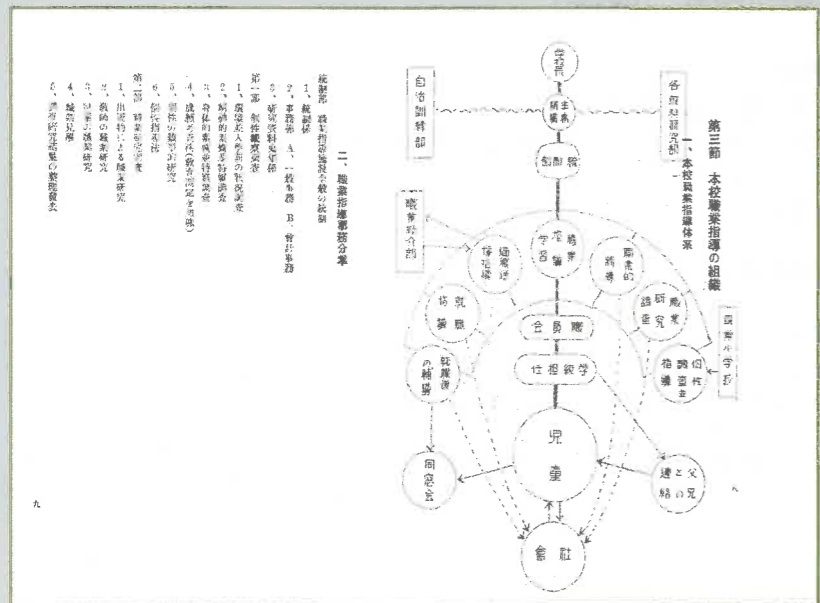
第三節　本校職業指導の組織

一、本校職業指導体系

学校長

主事
職業指導

自治訓練部

各教科研究部

指導部

職業紹介部

職業指導学習

適職性検査

斡旋紹介

就職後の補導

学級的補導

職業研究調査

個性調査指導

職業科学習

父兄と連絡

合同職業

学級担任

児童

同窓会

会社

八

二、職業指導事務分掌

統制部　職業指導施設全般の統制

1、統制係

2、事務係　A、一般事務　B、会計事務

3、研究資料収集係

第一部　個性観察調査

1、個性及人物の状況調査

2、精神的素質検査

3、身体的素質検査

4、成績考査係（教育測定を含む）

5、個性の総合的研究

6、個性指導係

第二部　職業研究調査

1、指導者による職業研究

2、教師の職業研究

3、児童の職業研究

4、職業見学

5、卒業後の追跡の職業調査

九